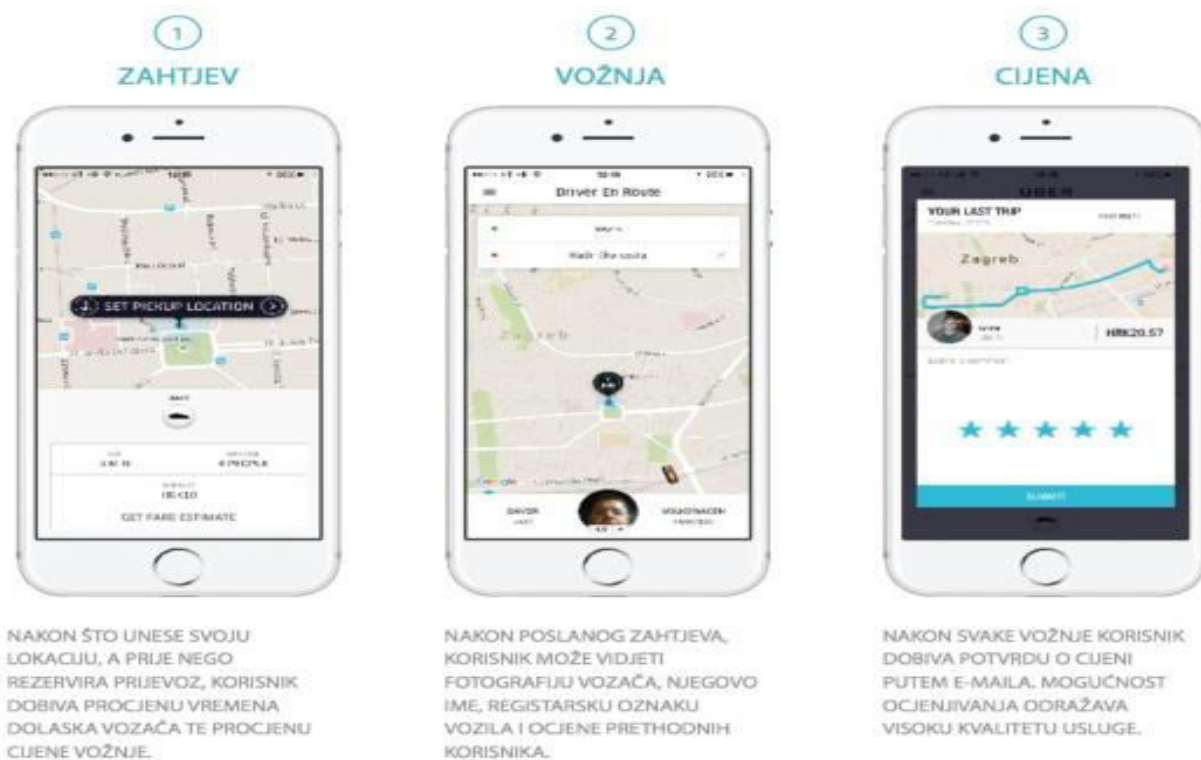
1
ZAHTJEV

SET PICKUP LOCATION

GET FARE ESTIMATE

NAKON ŠTO UNESE SVOJU LOKACIJU, A PRIJE NEGO REZERVIRA PRIJEVOZ, KORISNIK DOBIVA PROCJENU VREMENA DOLASKA VOZAČA TE PROCJENU CIJENE VOŽNJE.

2
VOŽNJA

Driver En Route

Zagreb

DAVOR

VOLKSWAGEN

NAKON POSLANOG ZAHTJEVA, KORISNIK MOŽE VIDJETI FOTOGRAFIJU VOZAČA, NJEGOVO IME, REGISTARSKU OZNAKU VOZILA I OCJENE PRETHODNIH KORISNIKA.

3
CIJENA

UBER

YOUR LAST TRIP

Zagreb

HRK20.57

SUBMIT

NAKON SVAKE VOŽNJE KORISNIK DOBIVA POTVRDU O CIJENI PUTEM E-MAILA. MOGUĆNOST OCJENJIVANJA ODRAŽAVA VISOKU KVALITETU USLUGE.